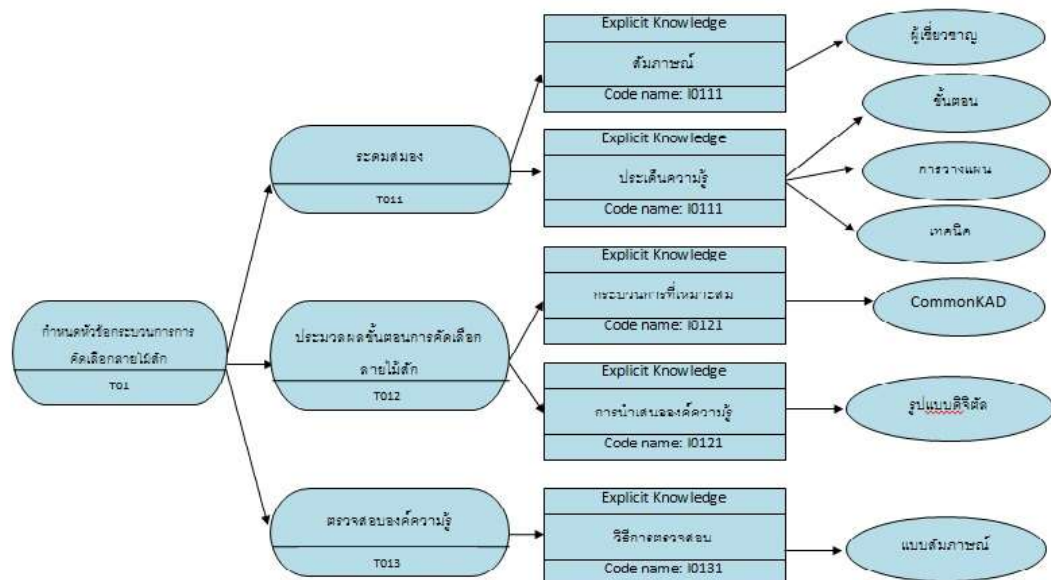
กำหนดหัวข้อกระบวนการการคัดเลือกลายไม้สัก
T01

ระดมสมอง
T011

ประมวลผลขั้นตอนการคัดเลือกลายไม้สัก
T012

ตรวจสอบองค์ความรู้
T013

Explicit Knowledge
สัมภาษณ์
Code name: I0111

Explicit Knowledge
ประเด็นความรู้
Code name: I0111

Explicit Knowledge
กระบวนการที่เหมาะสม
Code name: I0121

Explicit Knowledge
การนำเสนอองค์ความรู้
Code name: I0121

Explicit Knowledge
วิธีการตรวจสอบ
Code name: I0131

ผู้เชี่ยวชาญ

ขั้นตอน

การวางแผน

เทคนิค

CommonKAD

รูปแบบดิจิตัล

แบบสัมภาษณ์